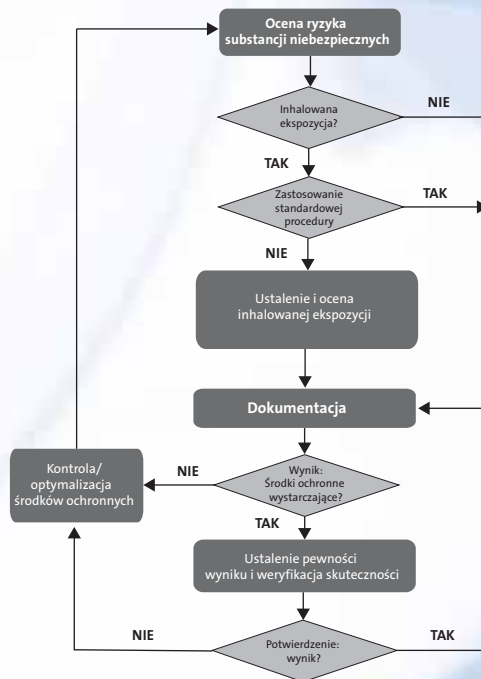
Ocena ryzyka substancji niebezpiecznych

Inhalowana ekspozycja?

NIE

TAK

Zastosowanie standardowej procedury?

TAK

NIE

Ustalenie i ocena inhalowanej ekspozycji

Dokumentacja

Kontrola/ optymalizacja środków ochronnych

NIE

Wynik: Środki ochronne wystarczające?

TAK

Ustalenie pewności wyniku i weryfikacja skuteczności

NIE

Potwierdzenie: wynik?

TAK